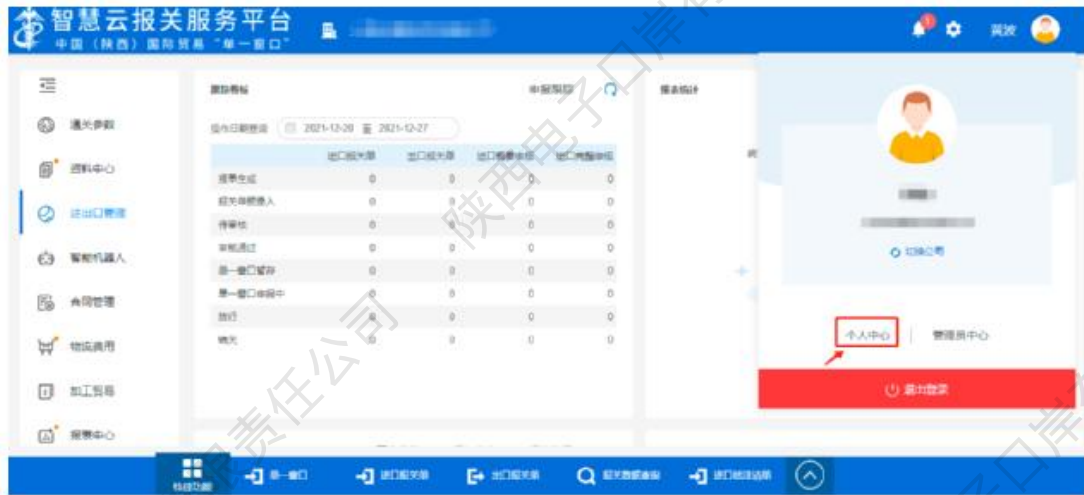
智慧云报关服务平台
中国（陕西）国际贸易"单一窗口"

通关参数
资料中心
进出口管理
智能机器人
合同管理
物流商用
加工贸易
报表中心

数据看板
申报日期
报表统计
提交日期查询 2021-12-20 至 2021-12-27

|  | 出口报关单 | 出口报关单 | 出口暂存申报 | 出口暂存申报 |
|---|---|---|---|---|
| 报单生成 | 0 | 0 | 0 | 0 |
| 报关单据录入 | 0 | 0 | 0 | 0 |
| 待审核 | 0 | 0 | 0 | 0 |
| 审核通过 | 0 | 0 | 0 | 0 |
| 单一窗口暂存 | 0 | 0 | 0 | 0 |
| 单一窗口申报中 | 0 | 0 | 0 | 0 |
| 放行 | 0 | 0 | 0 | 0 |
| 结关 | 0 | 0 | 0 | 0 |

切换公司
个人中心
管理员中心
退出登录

快捷功能
单一窗口
进口报关单
出口报关单
报关数据查询
进口报关清单

陕西电子口岸
责任公司